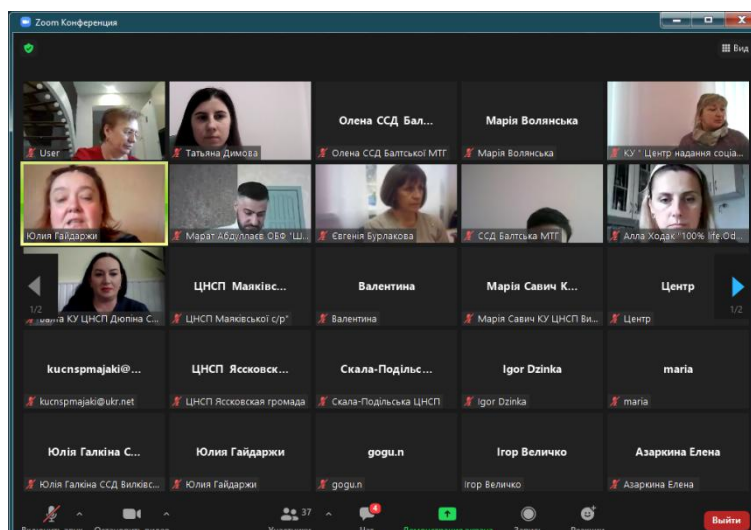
Zoom Конференция

Вид

User

Татьяна Димова

Олена ССД Бал...
Олена ССД Балтської МТГ

Марія Волянська
Марія Волянська

КУ " Центр надання соціа...

Юлия Гайдаржи

Марат Абдуллаєв ОБФ "Ш...

Євгенія Бурлакова

ССД Балтська МТГ

Алла Ходак "100% life Od...

1/2

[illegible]вана КУ ЦНСП Дюліна С...

ЦНСП Маяківс...
ЦНСП Маяківськоі с/р"

Валентина
Валентина

Марія Савич К...
Марія Савич КУ ЦНСП Ви...

Центр
Центр

1/2

kucnspmajaki@...
kucnspmajaki@ukr.net

ЦНСП Ясськовск...
ЦНСП Ясськовская громада

Скала-Подільс...
Скала-Подільська ЦНСП

Igor Dzinka
Igor Dzinka

maria
maria

Юлія Галкіна С...
Юлія Галкіна ССД Вилківс...

Юлия Гайдаржи
Юлия Гайдаржи

gogu.n
gogu.n

Ігор Величко
Ігор Величко

Азаркина Елена
Азаркина Елена

37

4

Выйти